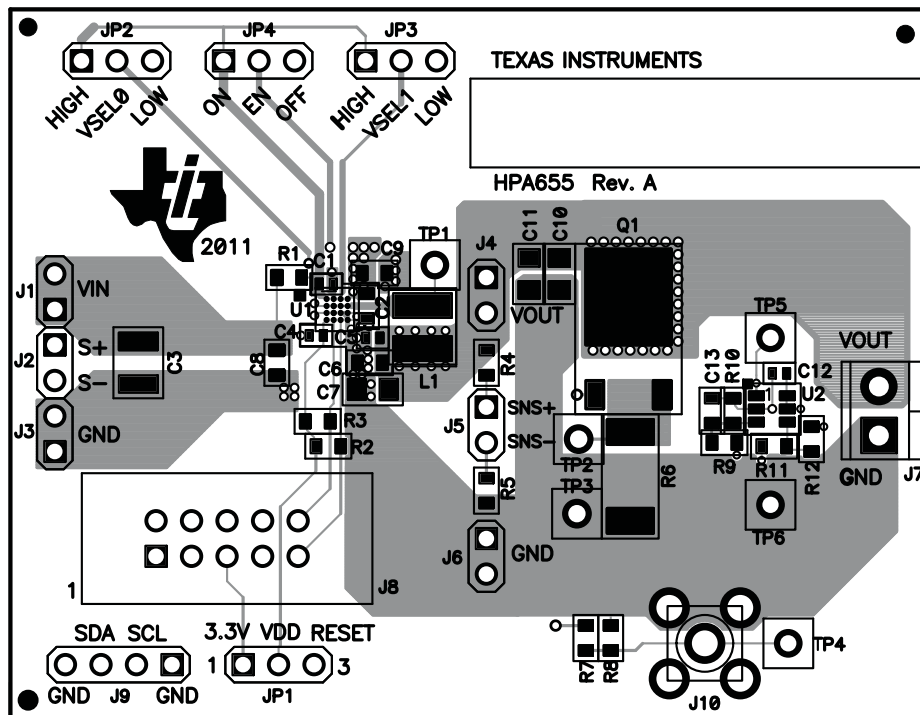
JP2 JP4 JP3

HIGH VSEL0 LOW ON EN OFF HIGH VSEL1 LOW

TEXAS INSTRUMENTS

HPA655 Rev. A

2011

R1 C1 C9 TP1 J4 C11 C10 Q1

J1 VIN

U1 C2

J2 S+ S- C3

C4 C5 VOUT TP5

C8 C6 C7 L1 R4 C13 R10 C12 VOUT

J3 GND R3 R2 J5 SNS+ SNS- U2

TP2 R9 R11 R12 GND J7

TP3 R6

R5 TP6

J6 GND

1 J8

SDA SCL 3.3V VDD RESET

1 3 TP4

GND J9 GND JP1 R7 R8 J10